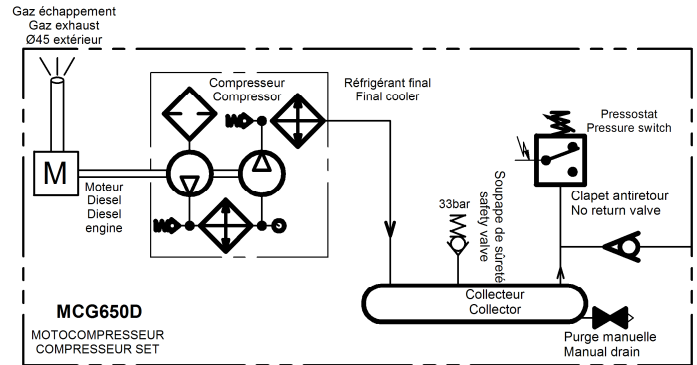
Gaz échappement
Gaz exhaust
Ø45 extérieur

M

Moteur
Diesel
Diesel
engine

Compresseur
Compressor

Réfrigérant final
Final cooler

Pressostat
Pressure switch

33bar

Soupape de sûreté
safety valve

Clapet antiretour
No return valve

MCG650D

MOTOCOMPRESSEUR
COMPRESSEUR SET

Collecteur
Collector

Purge manuelle
Manual drain